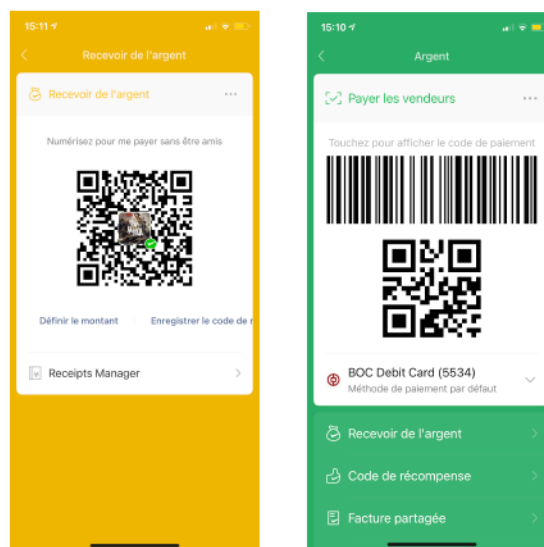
15:11

Recevoir de l'argent

Recevoir de l'argent

Numérisez pour me payer sans être amis

Définir le montant

Enregistrer le code de r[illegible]

Receipts Manager

15:10

Argent

Payer les vendeurs

Touchez pour afficher le code de paiement

BOC Debit Card (5534)

Méthode de paiement par défaut

Recevoir de l'argent

Code de récompense

Facture partagée